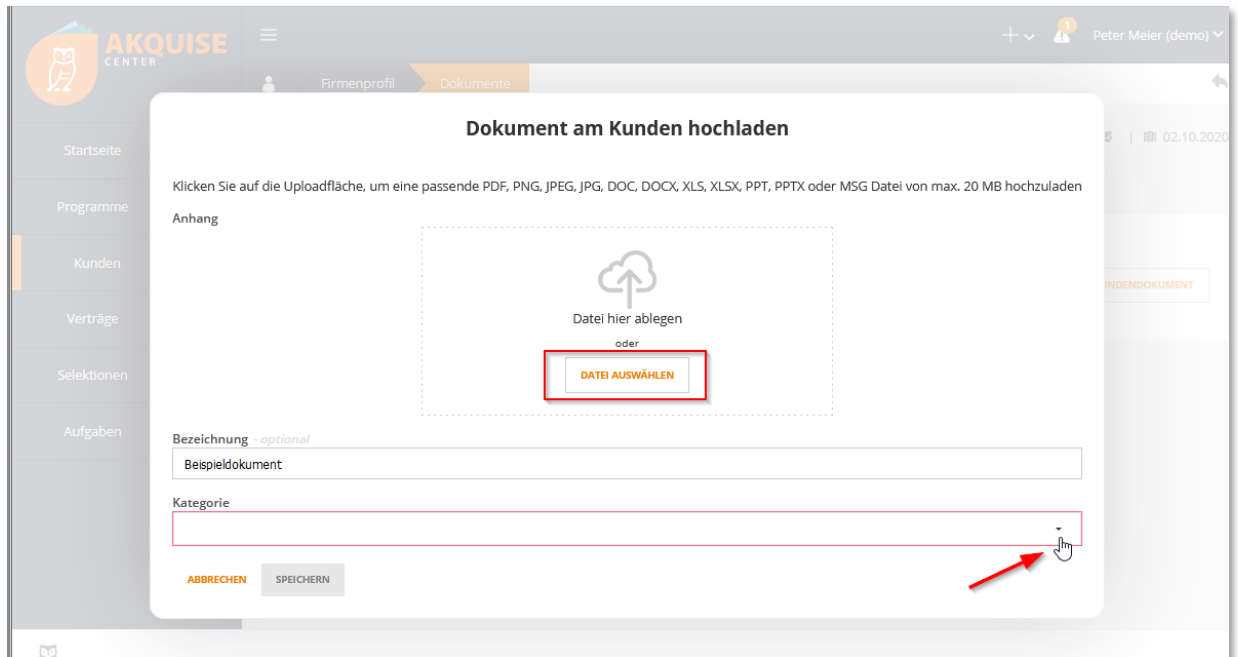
AKQUISE CENTER

Peter Meier (demo)

1

Firmenprofil
Dokumente

Startseite
Programme
Kunden
Verträge
Selektionen
Aufgaben

02.10.2020

NDENDOKUMENT

Dokument am Kunden hochladen

Klicken Sie auf die Uploadfläche, um eine passende PDF, PNG, JPEG, JPG, DOC, DOCX, XLS, XLSX, PPT, PPTX oder MSG Datei von max. 20 MB hochzuladen

Anhang

Datei hier ablegen

oder

DATEI AUSWÄHLEN

Bezeichnung - optional

Beispieldokument

Kategorie

ABBRECHEN
SPEICHERN